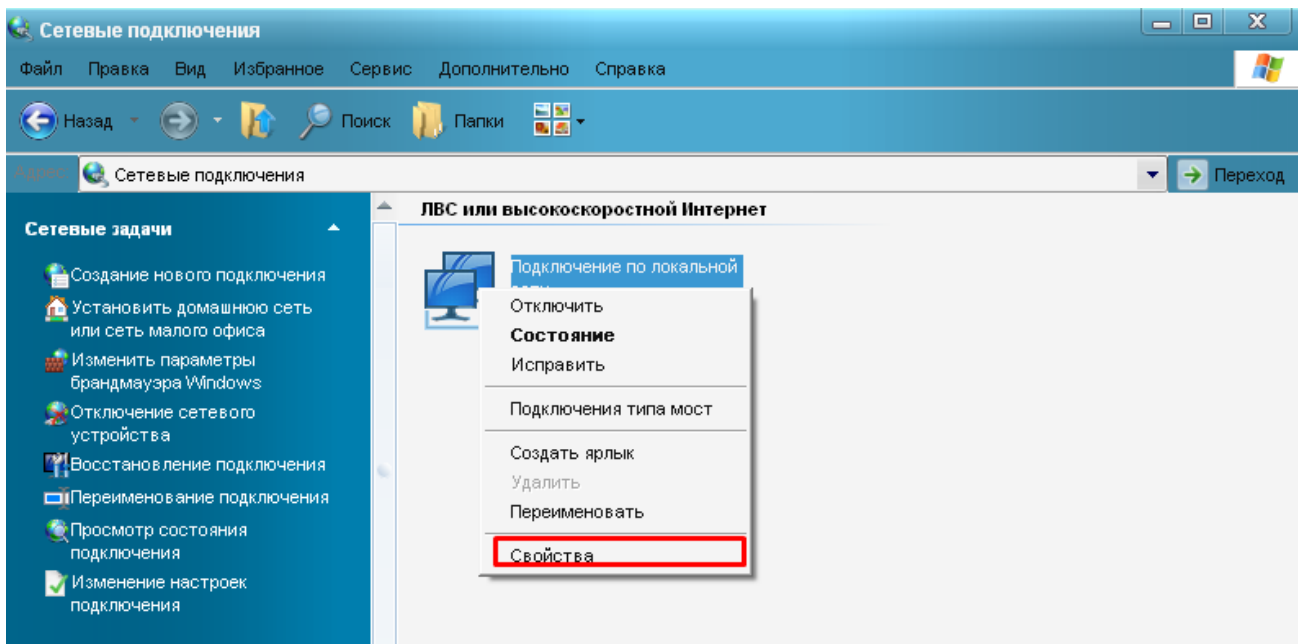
Сетевые подключения

Файл Правка Вид Избранное Сервис Дополнительно Справка

Назад Поиск Папки

Адрес Сетевые подключения Переход

Сетевые задачи

Создание нового подключения
Установить домашнюю сеть или сеть малого офиса
Изменить параметры брандмауэра Windows
Отключение сетевого устройства
Восстановление подключения
Переименование подключения
Просмотр состояния подключения
Изменение настроек подключения

ЛВС или высокоскоростной Интернет

Подключение по локальной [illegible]

Отключить
Состояние
Исправить
Подключения типа мост
Создать ярлык
Удалить
Переименовать
Свойства